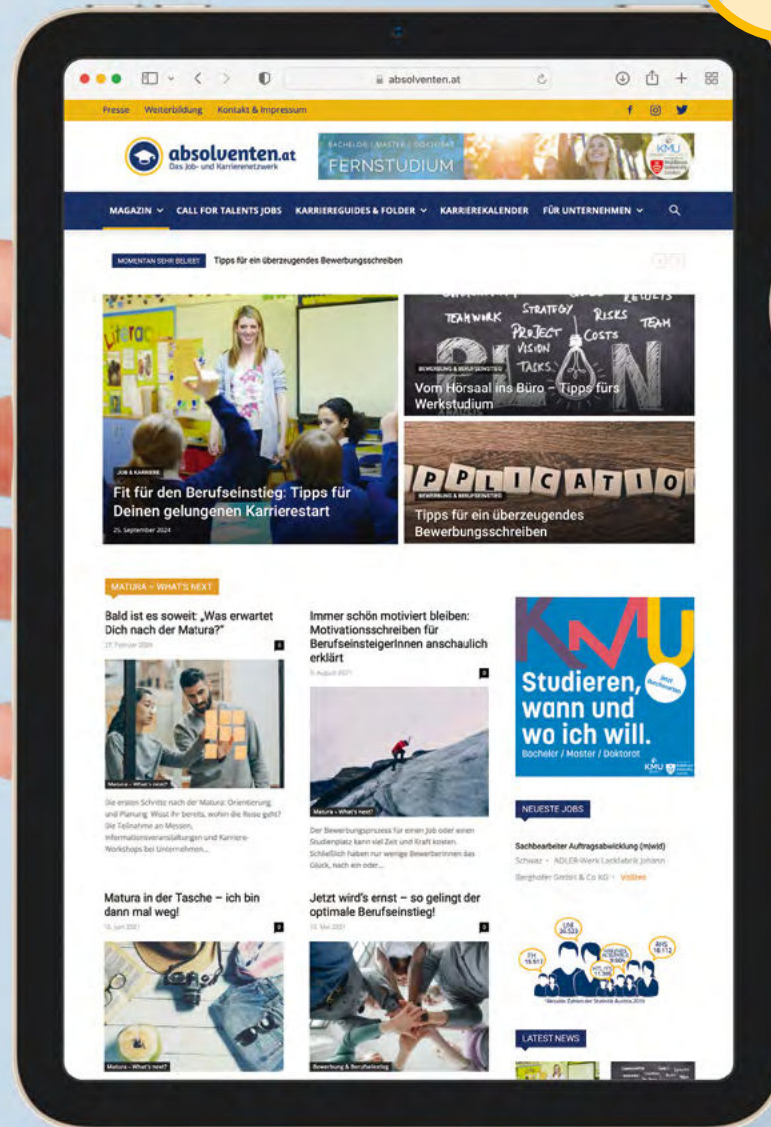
absolventen.at

Presse Weiterbildung Kontakt & Impressum

absolventen.at
Das Job- und Karrierenetzwerk

BACHELOR | MASTER | DOKTORAT
FERNSTUDIUM

MAGAZIN CALL FOR TALENTS JOBS KARRIEREGUIDES & FOLDER KARRIEREKALENDER FÜR UNTERNEHMEN

MOMENTAN SEHR BELIEBT Tipps für ein überzeugendes Bewerbungsschreiben

TEAMWORK STRATEGY RISKS TEAM PROJECT COSTS VISION TASKS

BEWERBUNG & BERUFSEINSTIEG
Vom Hörsaal ins Büro – Tipps fürs Werkstudium

JOB & KARRIERE
Fit für den Berufseinstieg: Tipps für Deinen gelungenen Karrierestart
25. September 2024

PPLICATIO
BEWERBUNG & BERUFSEINSTIEG
Tipps für ein überzeugendes Bewerbungsschreiben

MATURA – WHAT'S NEXT

Bald ist es soweit: „Was erwartet Dich nach der Matura?"
27. Februar 2024
Matura - What's next?
Die ersten Schritte nach der Matura: Orientierung und Planung. Weisst ihr bereits, wohin die Reise geht? Die Teilnahme an Messen, Informationsveranstaltungen und Karriere-Workshops bei Unternehmen...

Immer schön motiviert bleiben: Motivationsschreiben für BerufseinsteigerInnen anschaulich erklärt
9. August 2021
Matura - What's next?
Der Bewerbungsprozess für einen Job oder einen Studienplatz kann viel Zeit und Kraft kosten. Schließlich haben nur wenige BewerberInnen das Glück, nach ein oder...

KMU
Studieren, wann und wo ich will.
Bachelor / Master / Doktorat

NEUESTE JOBS
Sachbearbeiter Auftragsabwicklung (m/w/d)
Schwaz • ADLER-Werk Lackfabrik Johann Berghofer GmbH & Co KG • Vollzeit

Matura in der Tasche – ich bin dann mal weg!
15. Juni 2021
Matura - What's next?

Jetzt wird's ernst – so gelingt der optimale Berufseinstieg!
12. Mai 2021
Bewerbung & Berufseinstieg

LATEST NEWS